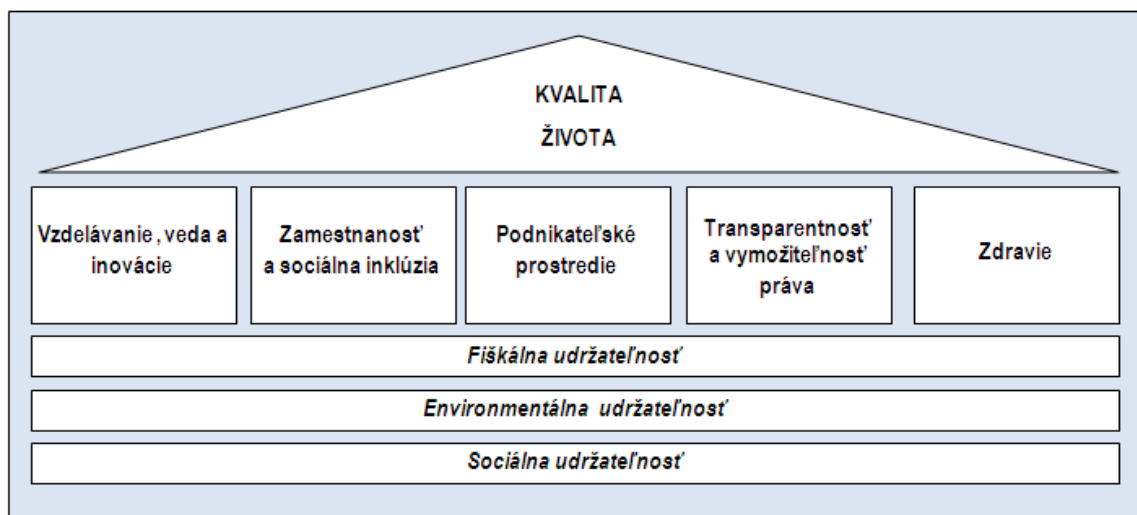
KVALITA
ŽIVOTA

Vzdelávanie , veda a inovácie

Zamestnanosť a sociálna inklúzia

Podnikateľské prostredie

Transparentnosť a vymožiteľnosť práva

Zdravie

Fiškálna udržateľnosť

Environmentálna udržateľnosť

Sociálna udržateľnosť